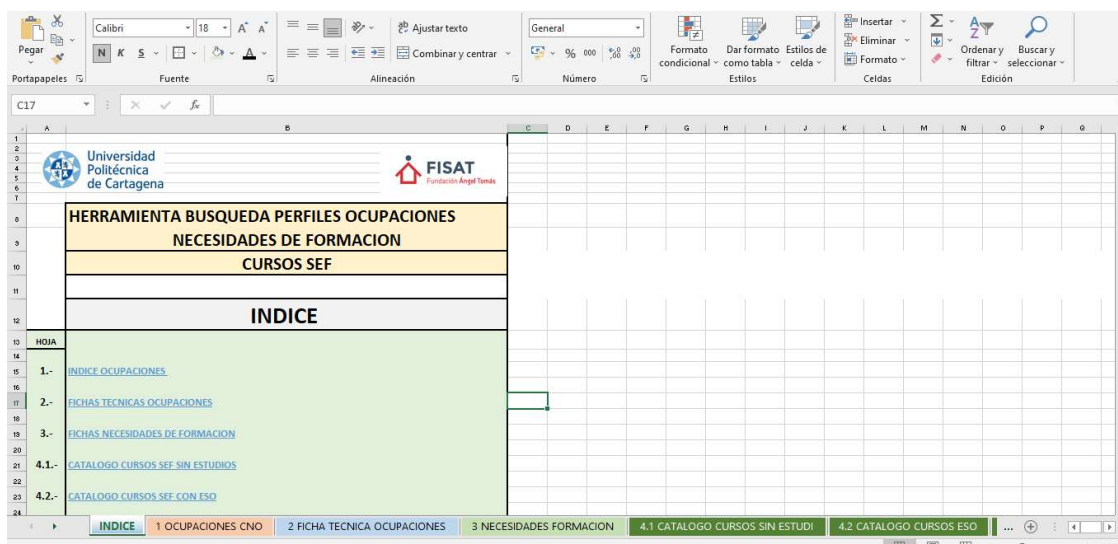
Pegar
Portapapeles
Calibri 18
N K S
Fuente
Ajustar texto
Combinar y centrar
Alineación
General
% 000
Número
Formato condicional
Dar formato como tabla
Estilos de celda
Estilos
Insertar
Eliminar
Formato
Celdas
Ordenar y filtrar
Buscar y seleccionar
Edición

C17

A B C D E F G H I J K L M N O P Q

Universidad Politécnica de Cartagena

FISAT
Fundación Ángel Tomás

HERRAMIENTA BUSQUEDA PERFILES OCUPACIONES
NECESIDADES DE FORMACION
CURSOS SEF

INDICE

| HOJA | |
|---|---|
| 1.- | INDICE OCUPACIONES |
| 2.- | FICHAS TECNICAS OCUPACIONES |
| 3.- | FICHAS NECESIDADES DE FORMACION |
| 4.1.- | CATALOGO CURSOS SEF SIN ESTUDIOS |
| 4.2.- | CATALOGO CURSOS SEF CON ESO |

INDICE | 1 OCUPACIONES CNO | 2 FICHA TECNICA OCUPACIONES | 3 NECESIDADES FORMACION | 4.1 CATALOGO CURSOS SIN ESTUDI | 4.2 CATALOGO CURSOS ESO | ...